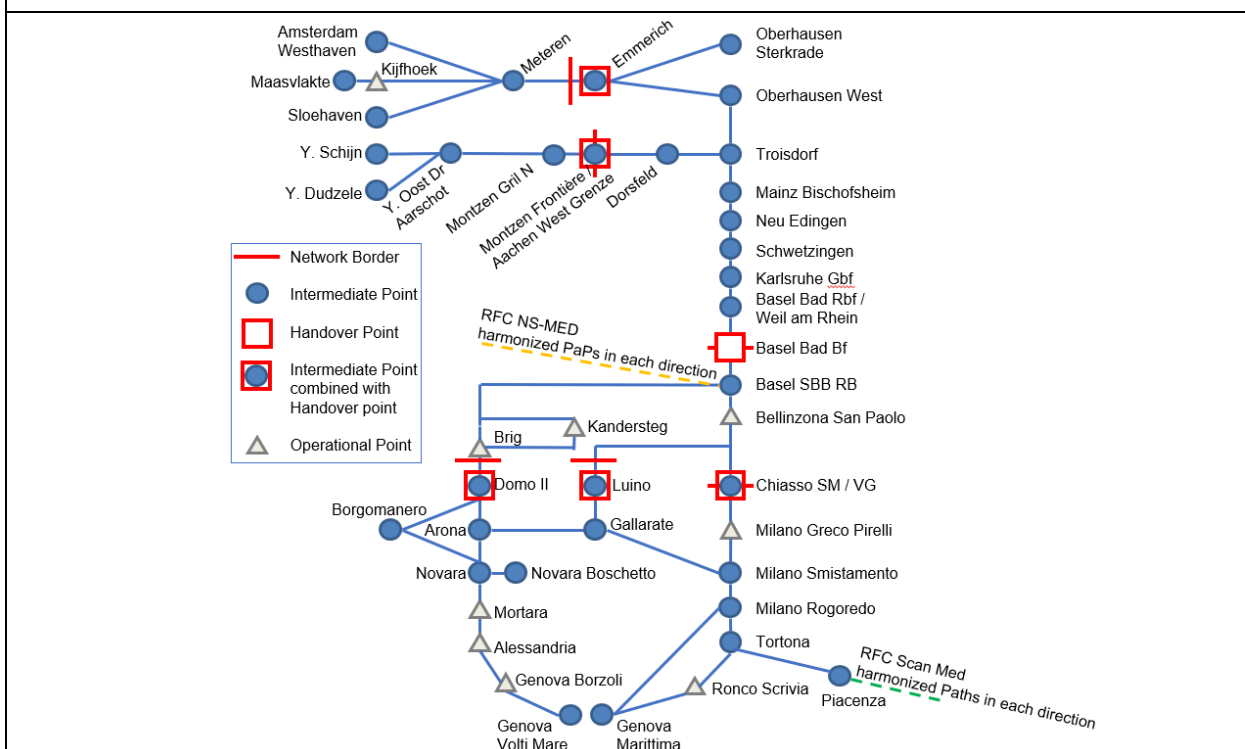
Amsterdam Westhaven
Kijfhoek
Maasvlakte
Sloehaven
Meteren
Emmerich
Oberhausen Sterkrade
Oberhausen West
Y. Schijn
Y. Dudzele
Y. Oost Dr Aarschot
Montzen Gril N
Montzen Frontière / Aachen West Grenze
Dorsfeld
Troisdorf
Mainz Bischofsheim
Neu Edingen
Schwetzingen
Karlsruhe Gbf
Basel Bad Rbf / Weil am Rhein
Network Border
Intermediate Point
Handover Point
Intermediate Point combined with Handover point
Operational Point
RFC NS-MED harmonized PaPs in each direction
Basel Bad Bf
Basel SBB RB
Bellinzona San Paolo
Brig
Kandersteg
Domo II
Luino
Chiasso SM / VG
Borgomanero
Arona
Gallarate
Milano Greco Pirelli
Novara
Novara Boschetto
Milano Smistamento
Mortara
Milano Rogoredo
Alessandria
Tortona
RFC Scan Med harmonized Paths in each direction
Genova Borzoli
Ronco Scrivia
Piacenza
Genova Volti Mare
Genova Marittima